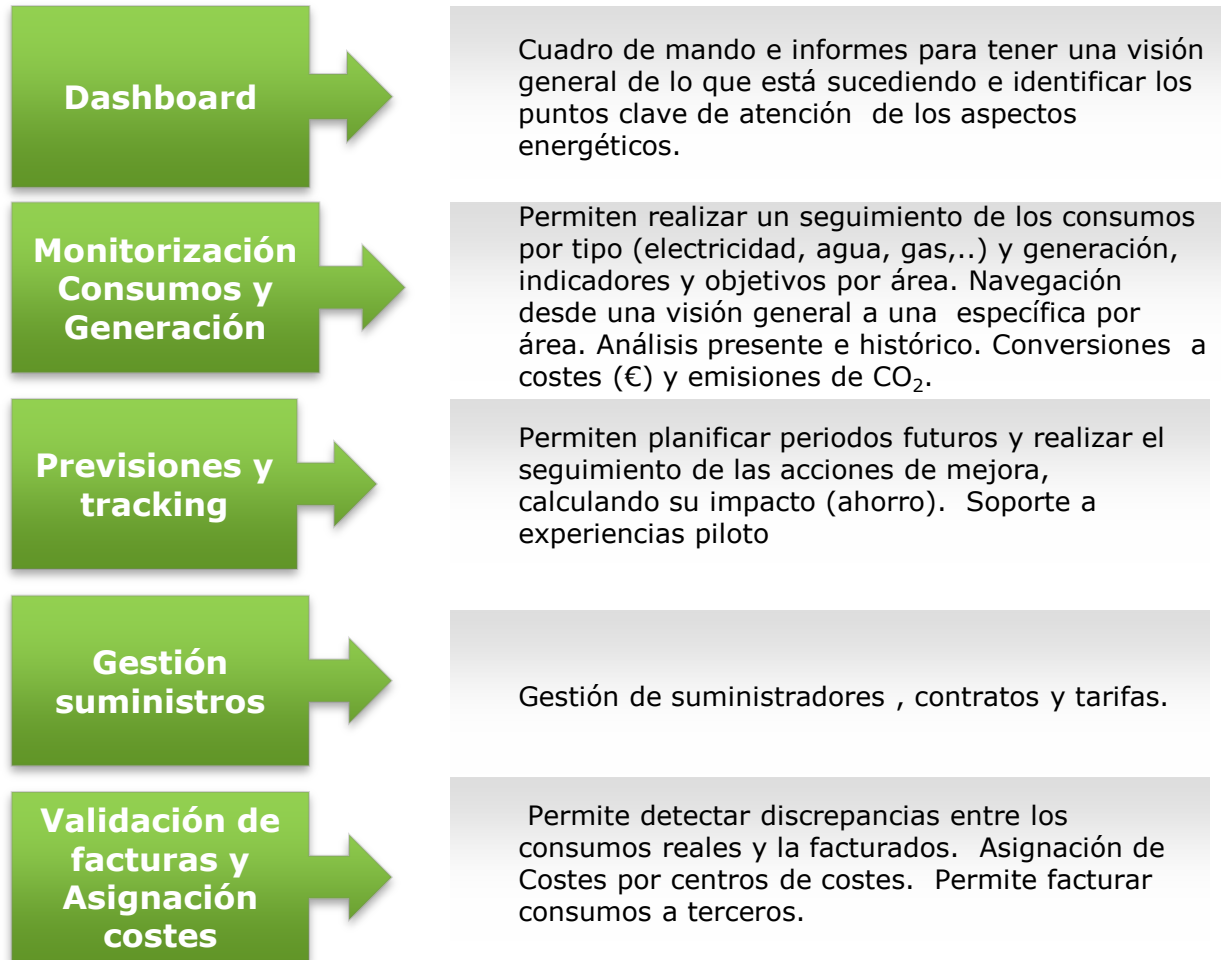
Dashboard

Cuadro de mando e informes para tener una visión general de lo que está sucediendo e identificar los puntos clave de atención de los aspectos energéticos.

Monitorización Consumos y Generación

Permiten realizar un seguimiento de los consumos por tipo (electricidad, agua, gas,..) y generación, indicadores y objetivos por área. Navegación desde una visión general a una específica por área. Análisis presente e histórico. Conversiones a costes (€) y emisiones de $CO_2$.

Previsiones y tracking

Permiten planificar periodos futuros y realizar el seguimiento de las acciones de mejora, calculando su impacto (ahorro). Soporte a experiencias piloto

Gestión suministros

Gestión de suministradores , contratos y tarifas.

Validación de facturas y Asignación costes

Permite detectar discrepancias entre los consumos reales y la facturados. Asignación de Costes por centros de costes. Permite facturar consumos a terceros.